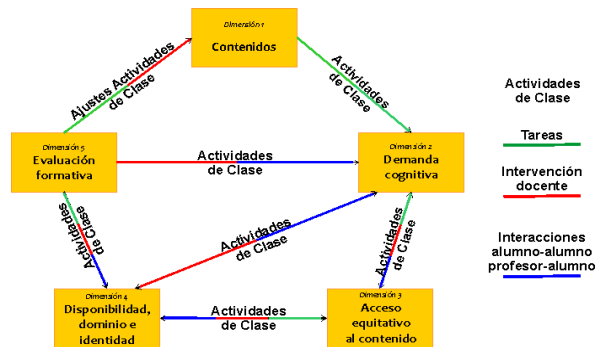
Dimensión 1
Contenidos

Ajustes Actividades de Clase

Actividades de Clase

Dimensión 5
Evaluación formativa

Actividades de Clase

Dimensión 2
Demanda cognitiva

Actividades de Clase

Actividades de Clase

Actividades de Clase

Dimensión 4
Disponibilidad, dominio e identidad

Actividades de Clase

Dimensión 3
Acceso equitativo al contenido

Actividades de Clase

Tareas

Intervención docente

Interacciones alumno-alumno profesor-alumno